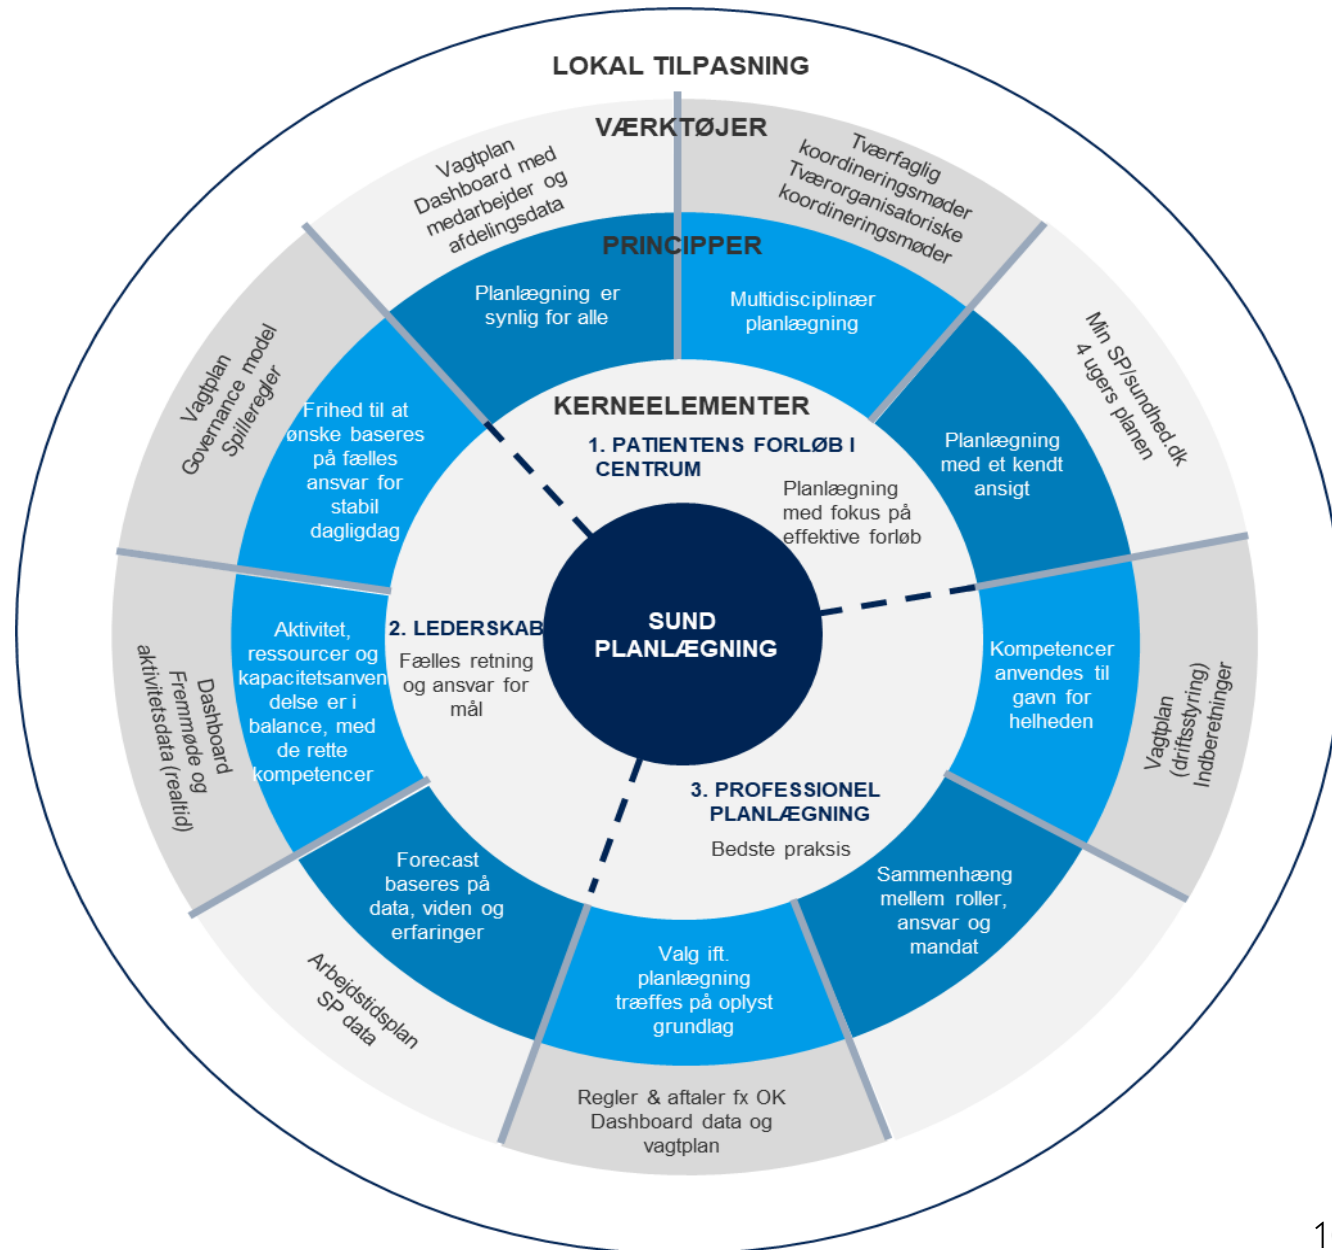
LOKAL TILPASNING

VÆRKTØJER

Vagtplan
Dashboard med medarbejder og afdelingsdata

Tværfaglig koordineringsmøder
Tværorganisatoriske koordineringsmøder

Min SP/sundhed.dk
4 ugers planen

Vagtplan
(driftsstyring)
Indberetninger

Regler & aftaler fx OK
Dashboard data og vagtplan

Arbejdstidsplan
SP data

Dashboard
Fremmøde og aktivitetsdata (realtid)

Vagtplan
Governance model
Spilleregler

PRINCIPPER

Planlægning er synlig for alle

Multidisciplinær planlægning

Planlægning med et kendt ansigt

Kompetencer anvendes til gavn for helheden

Sammenhæng mellem roller, ansvar og mandat

Valg ift. planlægning træffes på oplyst grundlag

Forecast baseres på data, viden og erfaringer

Aktivitet, ressourcer og kapacitetsanvendelse er i balance, med de rette kompetencer

Frihed til at ønske baseres på fælles ansvar for stabil dagligdag

KERNEELEMENTER

1. PATIENTENS FORLØB I CENTRUM
Planlægning med fokus på effektive forløb

2. LEDERSKAB
Fælles retning og ansvar for mål

3. PROFESSIONEL PLANLÆGNING
Bedste praksis

SUND PLANLÆGNING

1